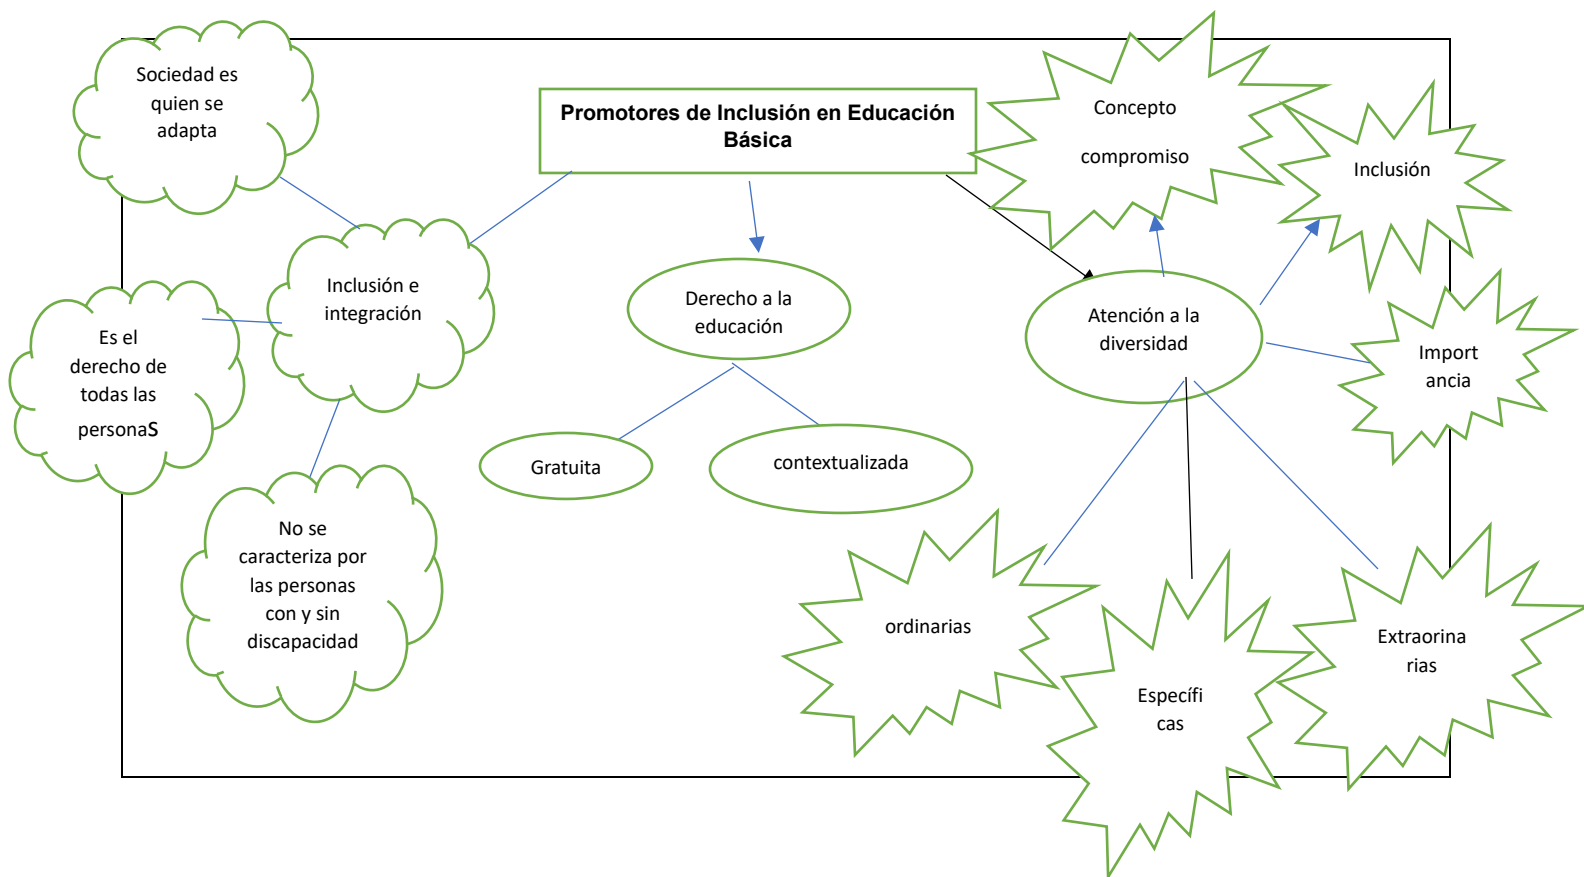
Promotores de Inclusión en Educación Básica

Sociedad es quien se adapta

Inclusión e integración

Es el derecho de todas las personaS

No se caracteriza por las personas con y sin discapacidad

Derecho a la educación

Gratuita

contextualizada

Concepto

compromiso

Inclusión

Atención a la diversidad

Import ancia

ordinarias

Específi cas

Extraorina rias